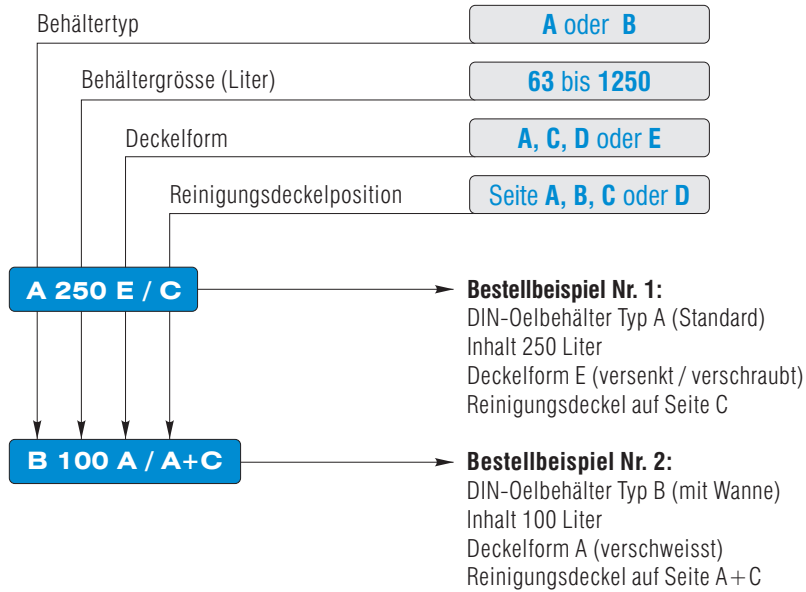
Behältertyp
A oder B

Behältergrösse (Liter)
63 bis 1250

Deckelform
A, C, D oder E

Reinigungsdeckelposition
Seite A, B, C oder D

A 250 E / C

Bestellbeispiel Nr. 1:
DIN-Oelbehälter Typ A (Standard)
Inhalt 250 Liter
Deckelform E (versenkt / verschraubt)
Reinigungsdeckel auf Seite C

B 100 A / A+C

Bestellbeispiel Nr. 2:
DIN-Oelbehälter Typ B (mit Wanne)
Inhalt 100 Liter
Deckelform A (verschweisst)
Reinigungsdeckel auf Seite A+C